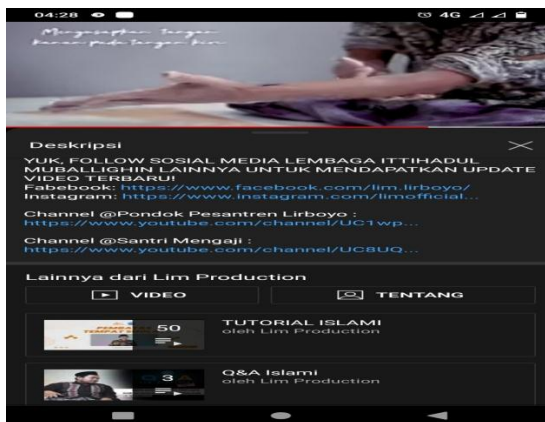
04:28

4G

Mengusapkan tangan kanan pada tangan kiri

Deskripsi

YUK, FOLLOW SOSIAL MEDIA LEMBAGA ITTIHADUL MUBALLIGHIN LAINNYA UNTUK MENDAPATKAN UPDATE VIDEO TERBARU!
Fabebook: https://www.facebook.com/lim.lirboyo/
Instagram: https://www.instagram.com/limofficial...

Channel @Pondok Pesantren Lirboyo :
https://www.youtube.com/channel/UC1wp...

Channel @Santri Mengaji :
https://www.youtube.com/channel/UC8UQ...

Lainnya dari Lim Production

VIDEO

TENTANG

50

TUTORIAL ISLAMI
oleh Lim Production

3

Q&A Islami
oleh Lim Production